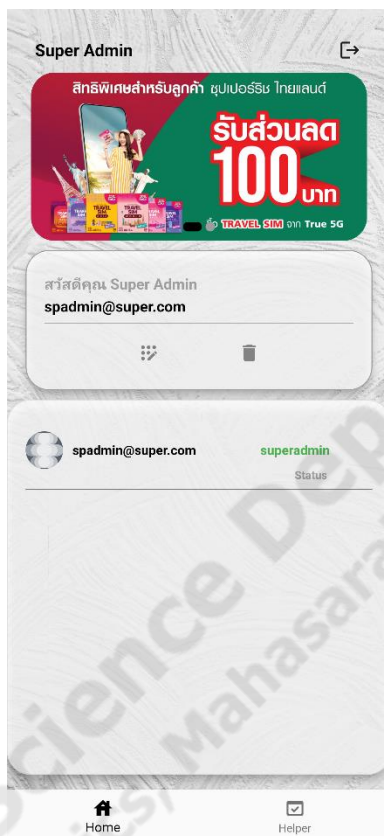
Super Admin

สิทธิพิเศษสำหรับลูกค้า ซุปเปอร์ริช ไทยแลนด์
รับส่วนลด 100 บาท
TRAVEL SIM จาก True 5G

สวัสดีคุณ Super Admin
spadmin@super.com

spadmin@super.com
superadmin
Status

Science De
Mahasara

Home
Helper